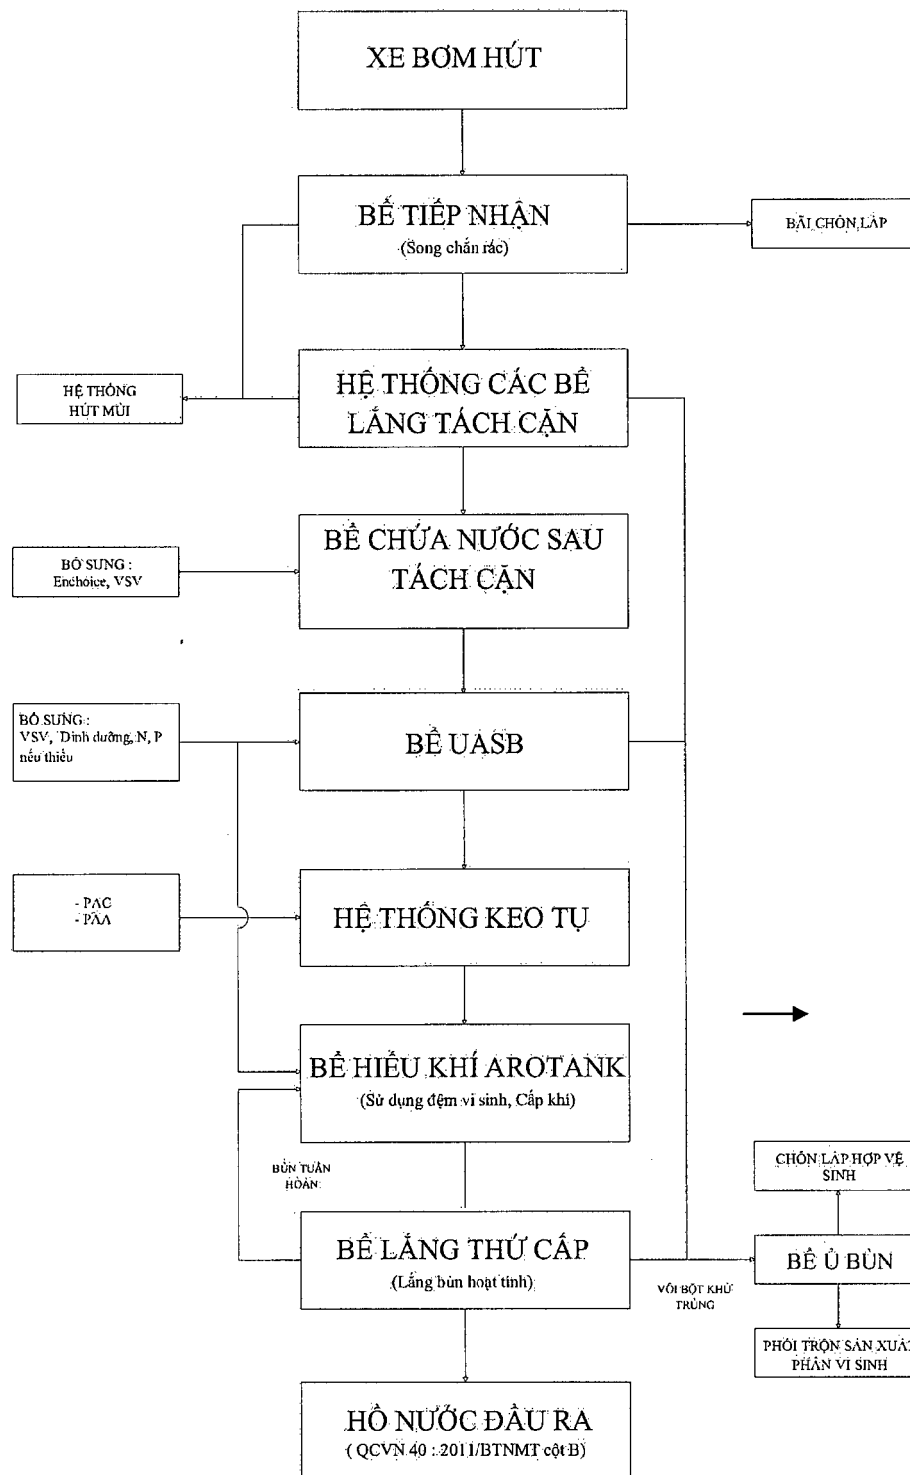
XE BƠM HÚT

BỂ TIẾP NHẬN
(Song chắn rác)

BÃI CHÔN LẤP

HỆ THỐNG HÚT MÙI

HỆ THỐNG CÁC BỂ LẮNG TÁCH CẶN

BỔ SUNG : Enchoice, VSV

BỂ CHỨA NƯỚC SAU TÁCH CẶN

BỔ SUNG : VSV, Dinh dưỡng, N, P nếu thiếu

BỂ UASB

- PAC
- PAA

HỆ THỐNG KEO TỤ

BỂ HIẾU KHÍ AROTANK
(Sử dụng đệm vi sinh, Cấp khí)

BÙN TUẦN HOÀN

CHÔN LẤP HỢP VỆ SINH

BỂ LẮNG THỨ CẤP
(Lắng bùn hoạt tính)

VÔI BỘT KHỬ TRÙNG

BỂ Ủ BÙN

PHỐI TRỘN SẢN XUẤ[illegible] PHÂN VI SINH

HỒ NƯỚC ĐẦU RA
( QCVN 40 : 2011/BTNMT cột B)